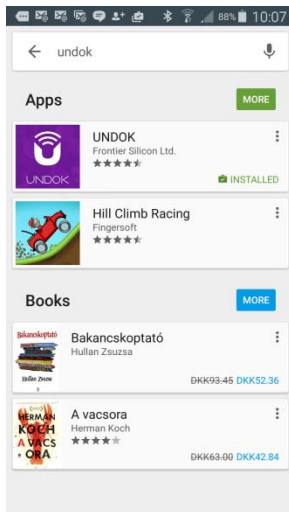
88% 10:07

undok

Apps

MORE

UNDOK

UNDOK
Frontier Silicon Ltd.

INSTALLED

Hill Climb Racing
Fingersoft

Books

MORE

Bakancskoptató
Hullan Zsuzsa

Bakancskoptató
Hullan Zsuzsa

DKK93.45 DKK52.36

HERMAN KOCH A VACSORA

A vacsora
Herman Koch

DKK63.00 DKK42.84